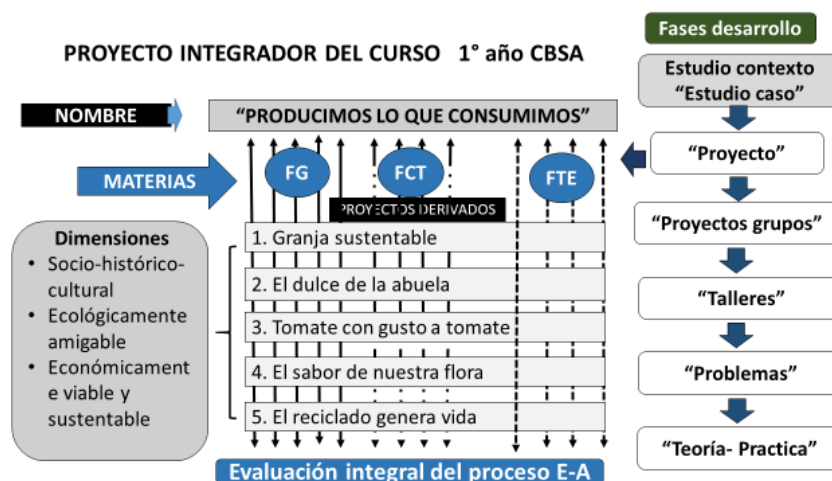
PROYECTO INTEGRADOR DEL CURSO 1° año CBSA

Fases desarrollo

Estudio contexto "Estudio caso"

NOMBRE

"PRODUCIMOS LO QUE CONSUMIMOS"

MATERIAS

FG

FCT

FTE

"Proyecto"

PROYECTOS DERIVADOS

"Proyectos grupos"

Dimensiones
• Socio-histórico-cultural
• Ecológicamente amigable
• Económicament e viable y sustentable

1. Granja sustentable
2. El dulce de la abuela
3. Tomate con gusto a tomate
4. El sabor de nuestra flora
5. El reciclado genera vida

"Talleres"

"Problemas"

"Teoría- Practica"

Evaluación integral del proceso E-A